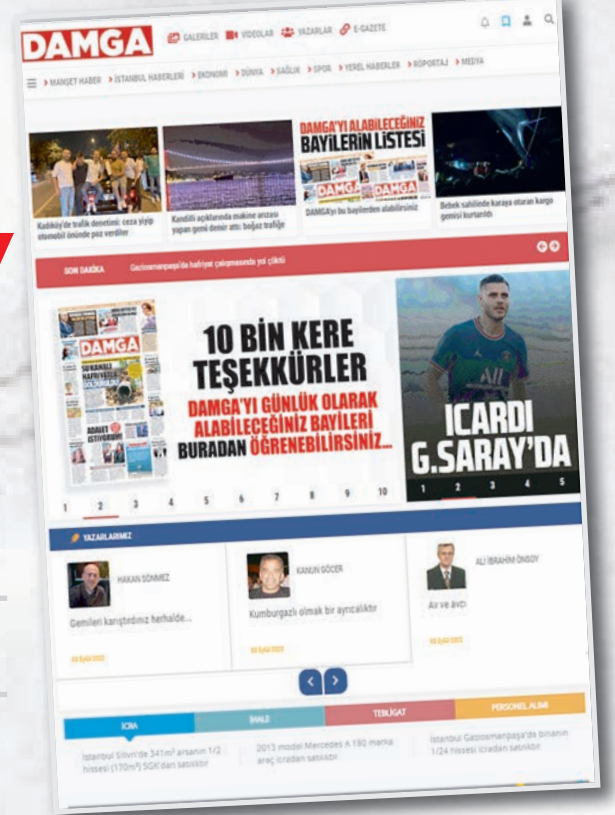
DAMGA

GALERİLER VİDEOLAR YAZARLAR E-GAZETE

MANŞET HABER İSTANBUL HABERLERİ EKONOMİ DÜNYA SAĞLIK SPOR YEREL HABERLER RÖPORTAJ MEDYA

Kadıköy'de trafik denetimi: ceza yiyip otomobil önünde poz verdiler

Kandilli açıklarında makine arızası yapan gemi demir attı: boğaz trafiğe

DAMGA'YI ALABİLECEĞİNİZ BAYİLERİN LİSTESİ

DAMGA'yı bu bayilerden alabilirsiniz

Bebek sahilinde karaya oturan kargo gemisi kurtarıldı

SON DAKİKA Gaziosmanpaşa'da hafriyat çalışmasında yol çöktü

DAMGA

10 BİN KERE TEŞEKKÜRLER

DAMGA'YI GÜNLÜK OLARAK ALABİLECEĞİNİZ BAYİLERİ BURADAN ÖĞRENEBİLİRSİNİZ...

ICARDI G.SARAY'DA

1 2 3 4 5 6 7 8 9 10

1 2 3 4 5

YAZARLARIMIZ

HAKAN SÖNMEZ
Gemileri karıştırdınız herhalde...
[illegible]

KANUN GÖCER
Kumburgazlı olmak bir ayrıcalıktır
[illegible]

ALİ İBRAHİM ÖNSOY
Av ve avcı
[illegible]

İCRA İHALE TEBLİGAT PERSONEL ALIMI

İstanbul Silivri'de 341m² arsanın 1/2 hissesi (170m²) SGK'dan satılıktır

2013 model Mercedes A 180 marka araç icradan satılıktır

İstanbul Gaziosmanpaşa'da binanın 1/24 hissesi icradan satılıktır